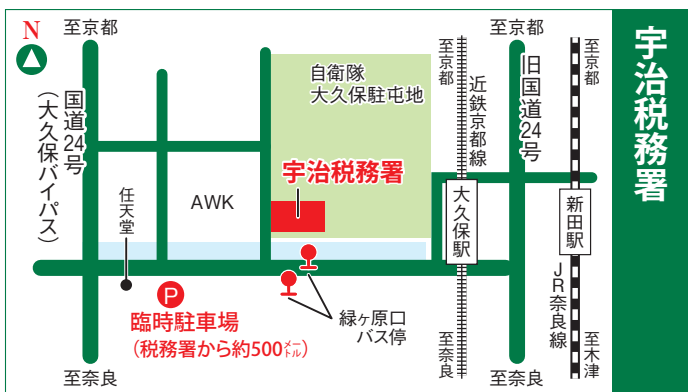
宇治税務署

N

至京都

至京都

至京都

至京都

国道24号（大久保バイパス）

自衛隊大久保駐屯地

近鉄京都線

旧国道24号

宇治税務署

AWK

任天堂

大久保駅

新田駅

JR奈良線

P

臨時駐車場
（税務署から約500メートル）

緑ヶ原口バス停

至奈良

至奈良

至奈良

至木津